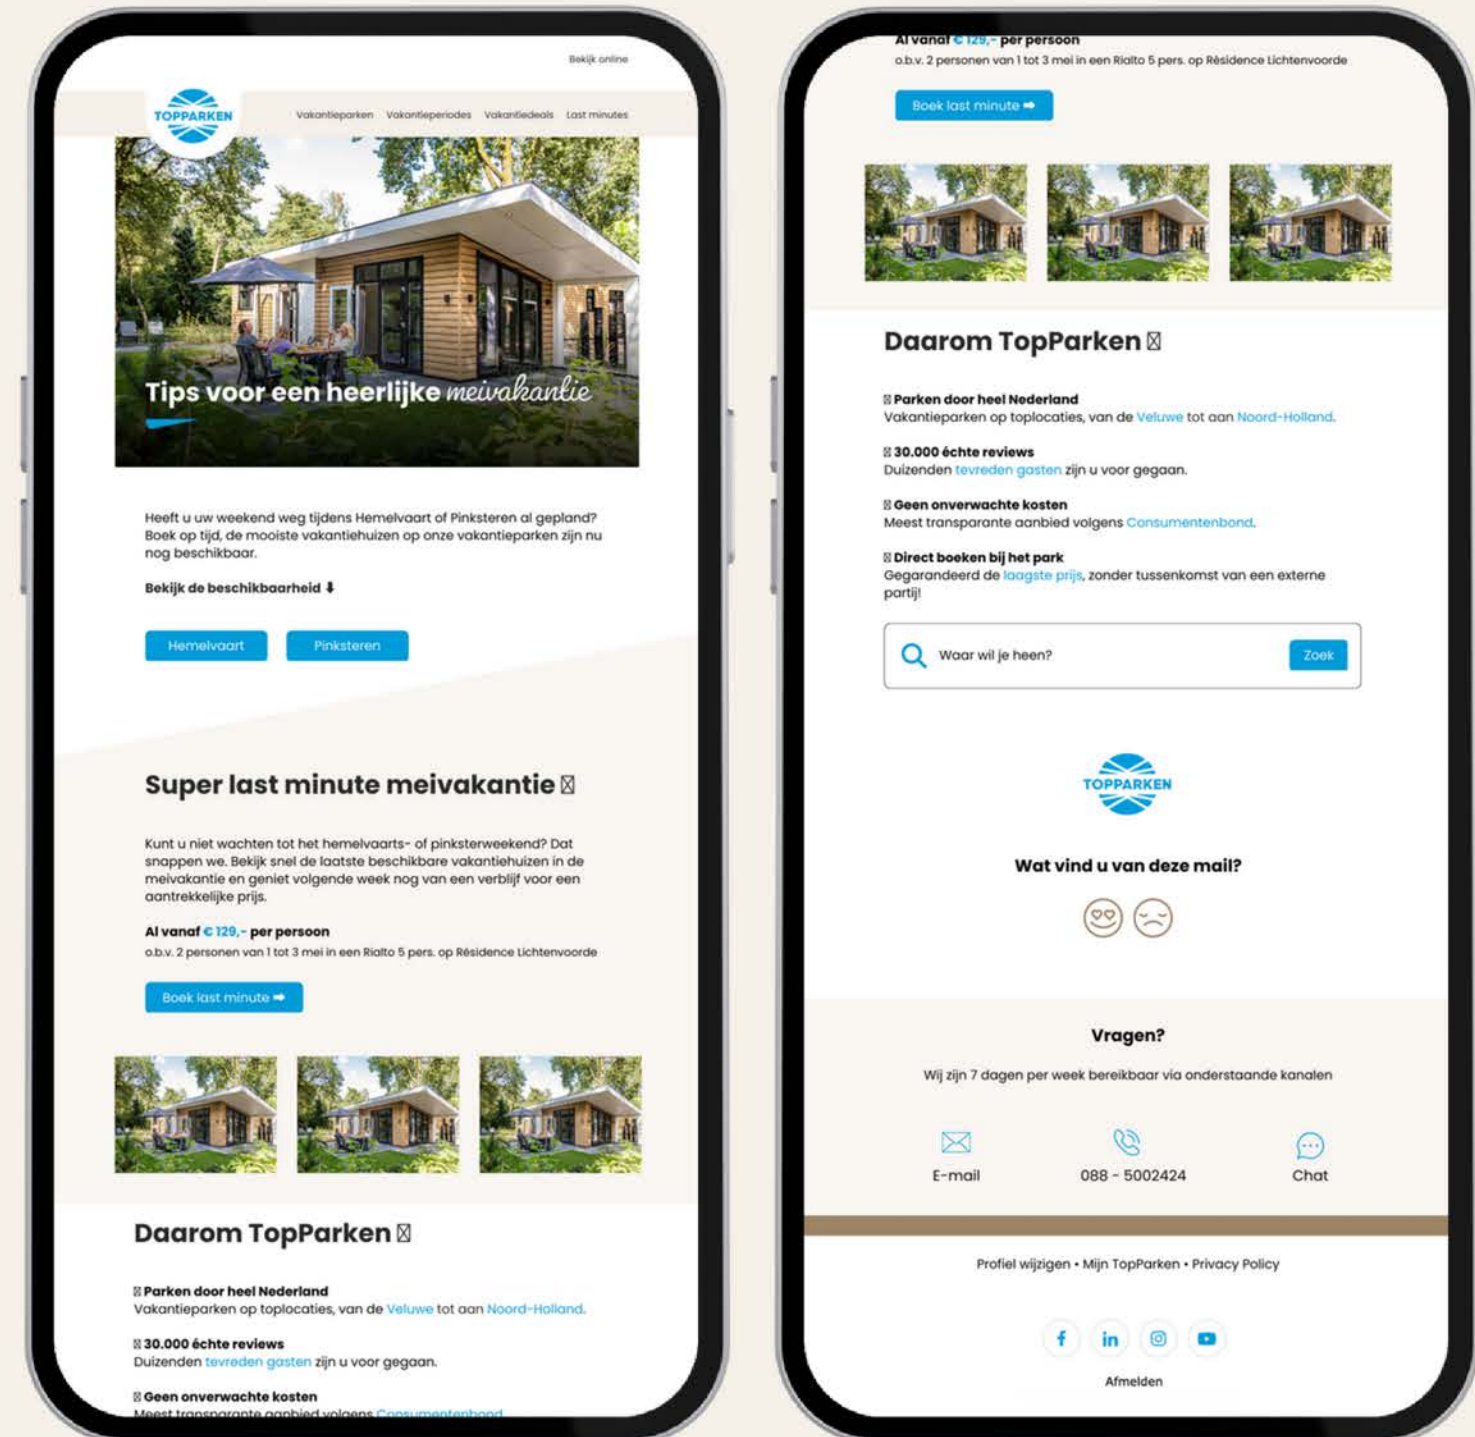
Bekijk online

TOPPARKEN

Vakantieparken Vakantieperiodes Vakantiedeals Last minutes

Tips voor een heerlijke meivakantie

Heeft u uw weekend weg tijdens Hemelvaart of Pinksteren al gepland? Boek op tijd, de mooiste vakantiehuizen op onze vakantieparken zijn nu nog beschikbaar.

Bekijk de beschikbaarheid ⬇

Hemelvaart Pinksteren

Super last minute meivakantie ⊠

Kunt u niet wachten tot het hemelvaarts- of pinksterweekend? Dat snappen we. Bekijk snel de laatste beschikbare vakantiehuizen in de meivakantie en geniet volgende week nog van een verblijf voor een aantrekkelijke prijs.

Al vanaf € 129,- per persoon
o.b.v. 2 personen van 1 tot 3 mei in een Rialto 5 pers. op Résidence Lichtenvoorde

Boek last minute ➡

Daarom TopParken ⊠

⊠ Parken door heel Nederland
Vakantieparken op toplocaties, van de Veluwe tot aan Noord-Holland.

⊠ 30.000 échte reviews
Duizenden tevreden gasten zijn u voor gegaan.

⊠ Geen onverwachte kosten
Meest transparante aanbied volgens Consumentenbond.

Al vanaf € 129,- per persoon
o.b.v. 2 personen van 1 tot 3 mei in een Rialto 5 pers. op Résidence Lichtenvoorde

Boek last minute ➡

Daarom TopParken ⊠

⊠ Parken door heel Nederland
Vakantieparken op toplocaties, van de Veluwe tot aan Noord-Holland.

⊠ 30.000 échte reviews
Duizenden tevreden gasten zijn u voor gegaan.

⊠ Geen onverwachte kosten
Meest transparante aanbied volgens Consumentenbond.

⊠ Direct boeken bij het park
Gegarandeerd de laagste prijs, zonder tussenkomst van een externe partij!

Waar wil je heen? Zoek

TOPPARKEN

Wat vind u van deze mail?

Vragen?

Wij zijn 7 dagen per week bereikbaar via onderstaande kanalen

E-mail 088 - 5002424 Chat

Profiel wijzigen • Mijn TopParken • Privacy Policy

Afmelden